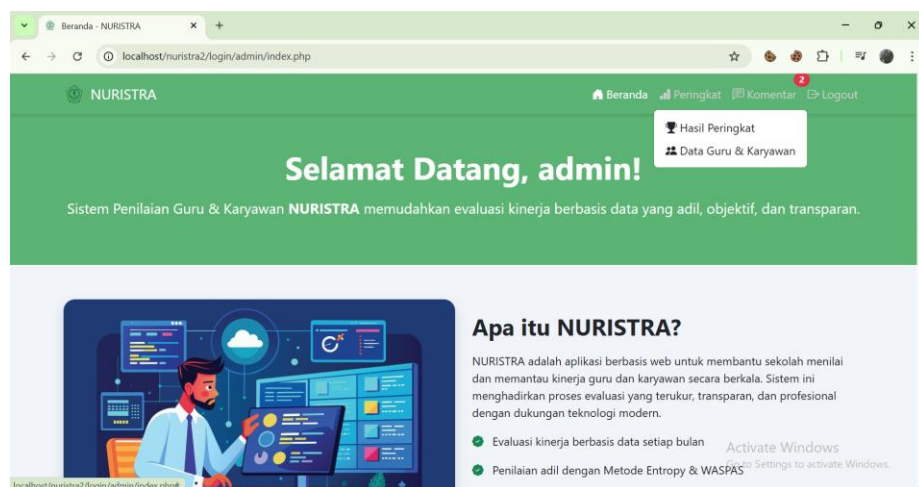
Beranda - NURISTRA

localhost/nuristra2/login/admin/index.php

NURISTRA

Beranda Peringkat Komentar 2 Logout

Hasil Peringkat
Data Guru & Karyawan

Selamat Datang, admin!

Sistem Penilaian Guru & Karyawan **NURISTRA** memudahkan evaluasi kinerja berbasis data yang adil, objektif, dan transparan.

Apa itu NURISTRA?

NURISTRA adalah aplikasi berbasis web untuk membantu sekolah menilai dan memantau kinerja guru dan karyawan secara berkala. Sistem ini menghadirkan proses evaluasi yang terukur, transparan, dan profesional dengan dukungan teknologi modern.

Evaluasi kinerja berbasis data setiap bulan

Penilaian adil dengan Metode Entropy & WASPAS

Activate Windows
Go to Settings to activate Windows.

localhost/nuristra2/login/admin/index.php#